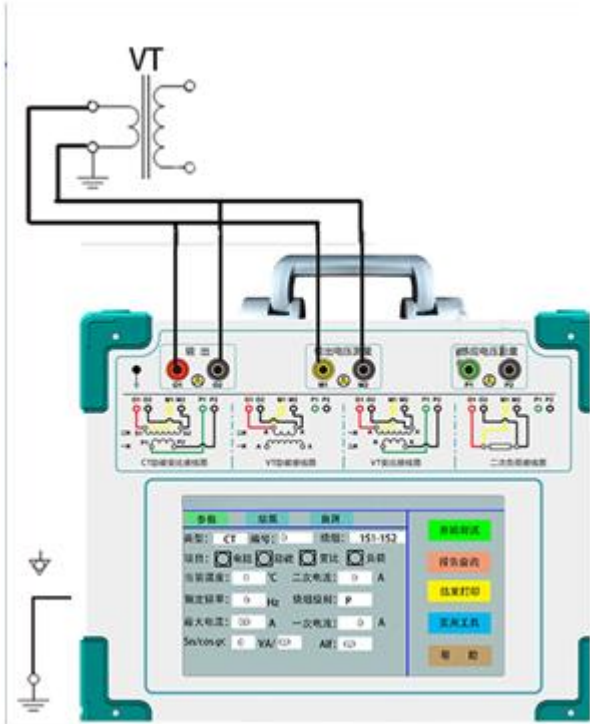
VT

输 出

感应电压测量

感应电压测量

CT励磁变比接线图

VT励磁接线图

VT变比接线图

二次负荷接线图

参数

结果

曲线

类型: CT

编号: 0

绕组: 1S1-1S2

项目: 电阻 励磁 变比 负荷

当前温度: 0 ℃

二次电流: 0 A

额定频率: 0 Hz

级组级别: P

最大电流: 30 A

一次电流: 0 A

Sn/cosφ: 0 VA/

ALF: 

参数测试

报告查询

结果打印

实用工具

帮 助